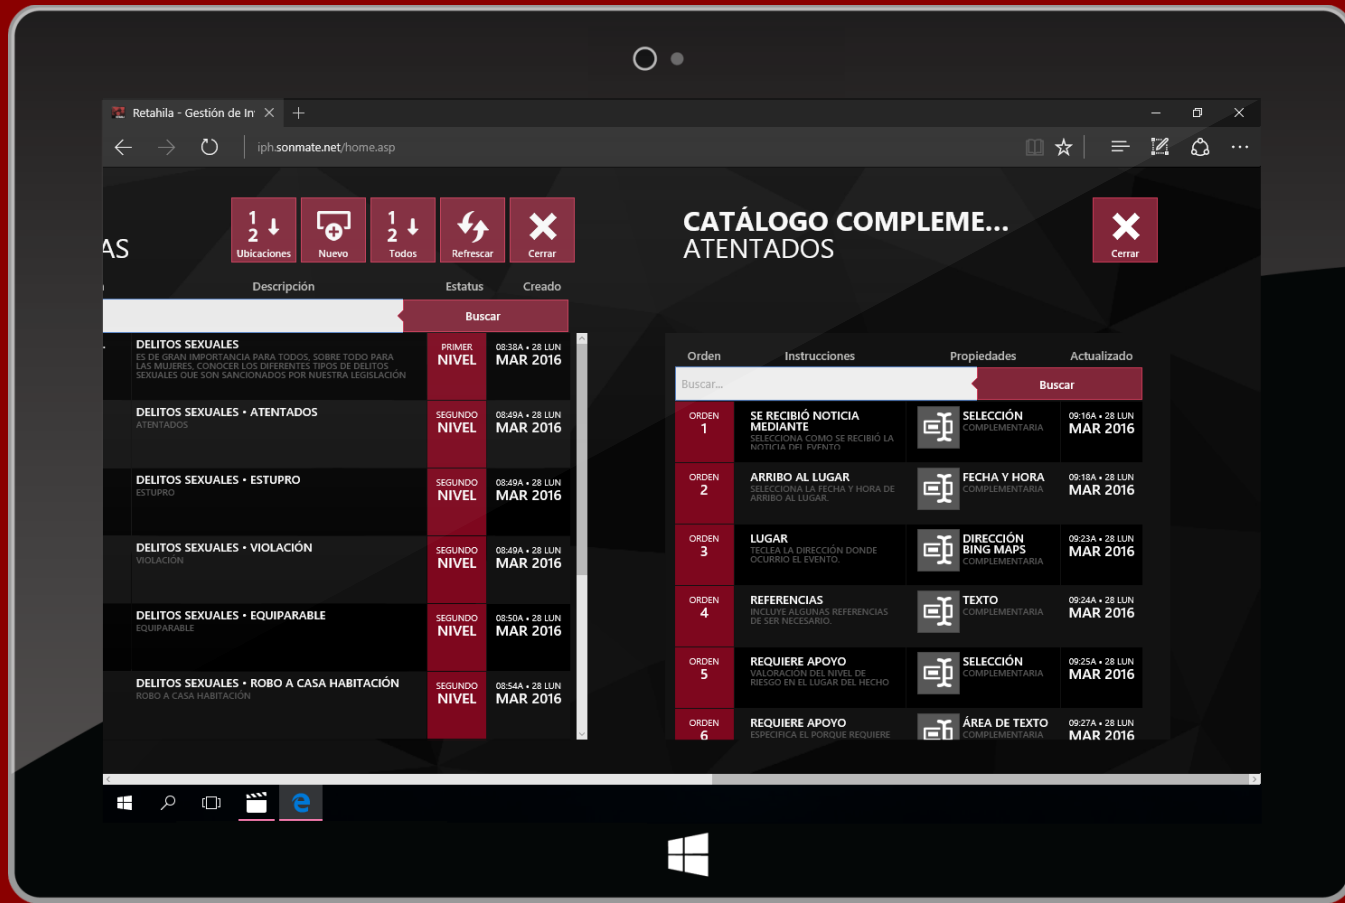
Retahila - Gestión de In

iph.sonmate.net/home.asp

AS

Ubicaciones Nuevo Todos Refrescar Cerrar

Descripción Estatus Creado

Buscar

| Descripción | Estatus | Creado |
|---|---|---|
| DELITOS SEXUALES ES DE GRAN IMPORTANCIA PARA TODOS, SOBRE TODO PARA LAS MUJERES, CONOCER LOS DIFERENTES TIPOS DE DELITOS SEXUALES QUE SON SANCIONADOS POR NUESTRA LEGISLACIÓN | PRIMER NIVEL | 08:38A • 28 LUN MAR 2016 |
| DELITOS SEXUALES • ATENTADOS ATENTADOS | SEGUNDO NIVEL | 08:49A • 28 LUN MAR 2016 |
| DELITOS SEXUALES • ESTUPRO ESTUPRO | SEGUNDO NIVEL | 08:49A • 28 LUN MAR 2016 |
| DELITOS SEXUALES • VIOLACIÓN VIOLACION | SEGUNDO NIVEL | 08:49A • 28 LUN MAR 2016 |
| DELITOS SEXUALES • EQUIPARABLE EQUIPARABLE | SEGUNDO NIVEL | 08:50A • 28 LUN MAR 2016 |
| DELITOS SEXUALES • ROBO A CASA HABITACIÓN ROBO A CASA HABITACIÓN | SEGUNDO NIVEL | 08:54A • 28 LUN MAR 2016 |

CATÁLOGO COMPLEME...
ATENTADOS

Cerrar

Orden Instrucciones Propiedades Actualizado

Buscar...

Buscar

| Orden | Instrucciones | Propiedades | Actualizado |
|---|---|---|---|
| ORDEN 1 | SE RECIBIÓ NOTICIA MEDIANTE SELECCIONA COMO SE RECIBIÓ LA NOTICIA DEL EVENTO | SELECCIÓN COMPLEMENTARIA | 09:16A • 28 LUN MAR 2016 |
| ORDEN 2 | ARRIBO AL LUGAR SELECCIONA LA FECHA Y HORA DE ARRIBO AL LUGAR. | FECHA Y HORA COMPLEMENTARIA | 09:18A • 28 LUN MAR 2016 |
| ORDEN 3 | LUGAR TECLEA LA DIRECCIÓN DONDE OCURRIO EL EVENTO. | DIRECCIÓN BING MAPS COMPLEMENTARIA | 09:23A • 28 LUN MAR 2016 |
| ORDEN 4 | REFERENCIAS INCLUYE ALGUNAS REFERENCIAS DE SER NECESARIO. | TEXTO COMPLEMENTARIA | 09:24A • 28 LUN MAR 2016 |
| ORDEN 5 | REQUIERE APOYO VALORACIÓN DEL NIVEL DE RIESGO EN EL LUGAR DEL HECHO | SELECCIÓN COMPLEMENTARIA | 09:25A • 28 LUN MAR 2016 |
| ORDEN 6 | REQUIERE APOYO ESPECIFICA EL PORQUE REQUIERE | ÁREA DE TEXTO COMPLEMENTARIA | 09:27A • 28 LUN MAR 2016 |